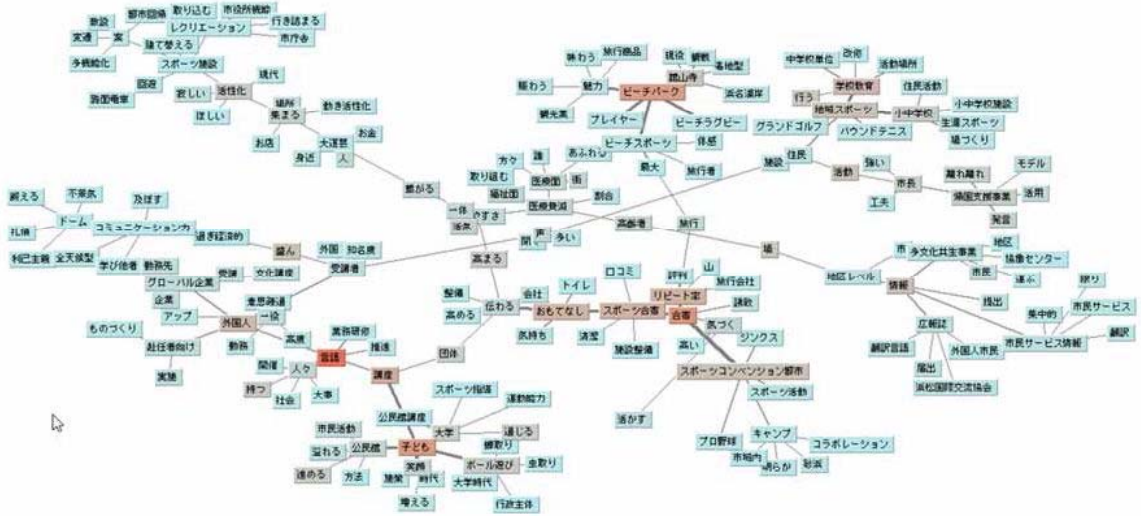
敷設 都市圏域 取り込む 市役所機能
交通 案 レクリエーション 行き詰まる
建て替える 市庁舎
多機能化
スポーツ施設
活性化 現代
国 貴 施設
跡面電車 寂しい
場所
ほしい 集まる 動き活性化
大運営 お金
お店 身近 人
繋がる

味わう 旅行商品 建設 観戦
魅力 ビーチパーク 舘山寺 各地型
賑わう 浜名湖岸
プレイヤー ビーチラグビー
観光業
ビーチスポーツ 体感
あふれる
方々 護
取り込む 医療圏 街 最大
福祉圏 割合 旅行者
一体 やすさ 医療費減
活気 高齢者
開 声 多い
高まる

中学校単位 改修
学校教育 活動場所
行う 住民活動
地域スポーツ 小中学校 小中学校施設
グランドゴルフ 生涯スポーツ
パウンドテニス 場づくり
施設 住民
強い 活動 市長
離れ離れ モデル
工夫 病国支援事業 活用
発信

耐える 不景気
ドーム 及ぼす
札幌 コミュニケーション力
利己主義 全天候型 学び側者 勤務先
過ぎ証明的
盛ん
外国 知名度
受講者
グローバル企業 受講 文化講座
企業 意思疎通
アップ 一致
外国人 高度
ものづくり 業務研修
赴任者向け 勤務 言語 推進
実践 開催
人々 講座
持つ 社会 大事

旅行
評判 山
口コミ 旅行会社
リピート率
トイレ 誘致
会社
整備 伝わる おもてなし スポーツ合宿 合宿
高める 気づく ジンクス
気持ち 清潔 施設整備
団体 高い
スポーツコンベンション都市
スポーツ活動
活かす
キャンプ コラボレーション
プロ野球
市域内 明らか 秘訣

市 多文化共生事業 地区
地区レベル 協働センター
市民 進ぶ
情報 頼り
提出 集中的 市民サービス
広報誌
翻訳言語 市民サービス情報 翻訳
外国人市民
届出
浜松国際交流協会

スポーツ指導
運動能力
公民館講座 大学
市民活動 通じる
公民館 子ども 観取り
巡れる 実践 ボール遊び 主取り
進める 方法 施策 時代 大学時代
増える 行政主体